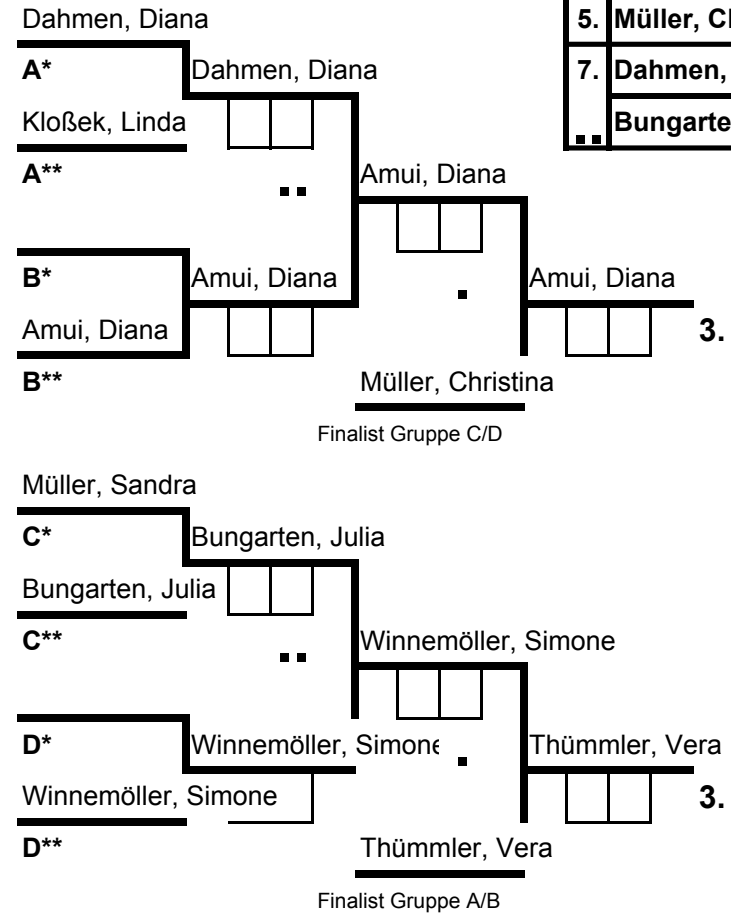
Dahmen, Diana

A*

Kloßek, Linda

A**

B*

Amui, Diana

B**

Dahmen, Diana

Amui, Diana

Amui, Diana

Amui, Diana

Müller, Christina

Finalist Gruppe C/D

3.

| 5. | Müller, Cl |
|---|---|
| 7. | Dahmen, |
| .. | Bungarte |

Müller, Sandra

C*

Bungarten, Julia

C**

D*

Winnemöller, Simone

D**

Bungarten, Julia

Winnemöller, Simone

Winnemöller, Simone

Thümmler, Vera

Thümmler, Vera

Finalist Gruppe A/B

3.